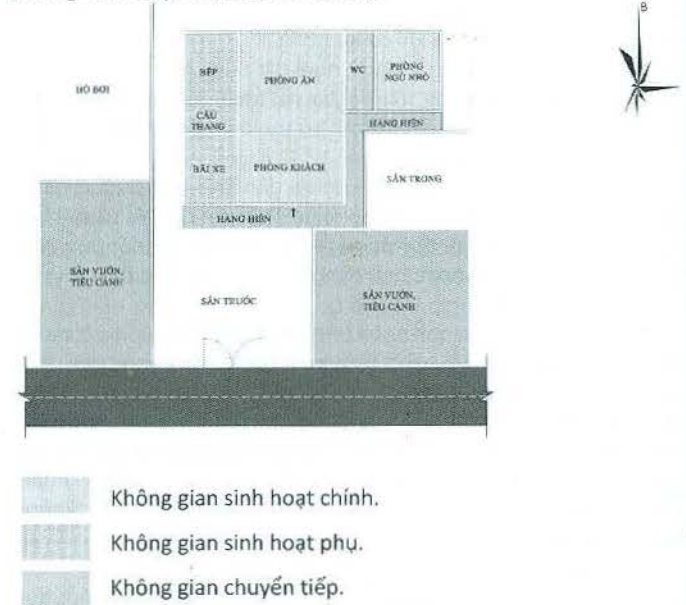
B

HỒ BƠI

BẾP

PHÒNG ĂN

WC

PHÒNG NGỦ NHỎ

CẦU THANG

HÀNG HIÊN

BÃI XE

PHÒNG KHÁCH

SÂN TRONG

HÀNG HIÊN

SÂN VƯỜN, TIỂU CẢNH

SÂN TRƯỚC

SÂN VƯỜN, TIỂU CẢNH

Không gian sinh hoạt chính.

Không gian sinh hoạt phụ.

Không gian chuyển tiếp.